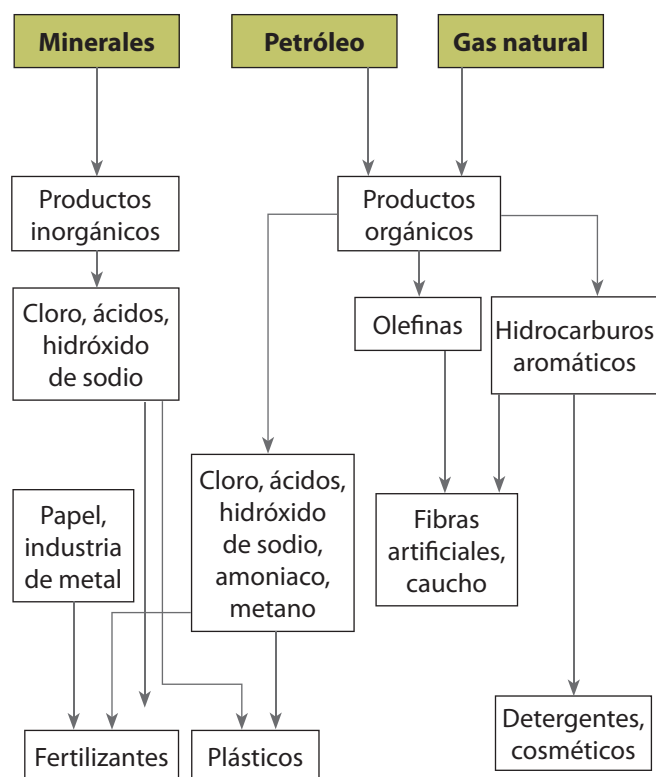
Minerales

Petróleo

Gas natural

Productos inorgánicos

Productos orgánicos

Cloro, ácidos, hidróxido de sodio

Olefinas

Hidrocarburos aromáticos

Papel, industria de metal

Cloro, ácidos, hidróxido de sodio, amoniaco, metano

Fibras artificiales, caucho

Detergentes, cosméticos

Fertilizantes

Plásticos